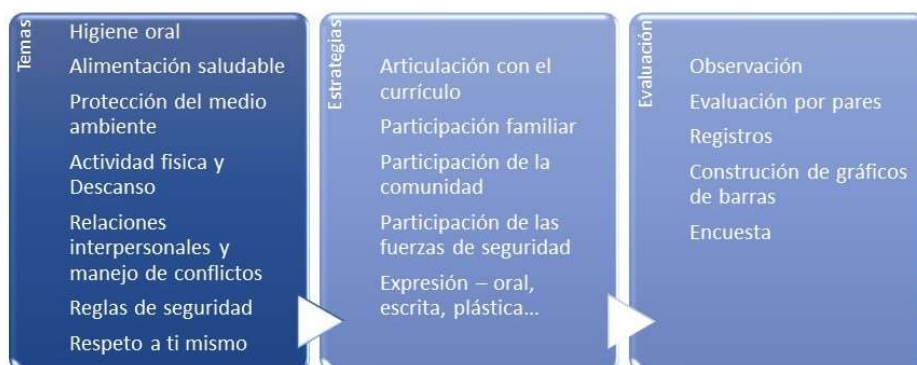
Temas

Higiene oral

Alimentación saludable

Protección del medio ambiente

Actividad fisica y Descanso

Relaciones interpersonales y manejo de conflictos

Reglas de seguridad

Respeto a ti mismo

Estrategias

Articulación con el currículo

Participación familiar

Participación de la comunidad

Participación de las fuerzas de seguridad

Expresión – oral, escrita, plástica...

Evaluación

Observación

Evaluación por pares

Registros

Construción de gráficos de barras

Encuesta